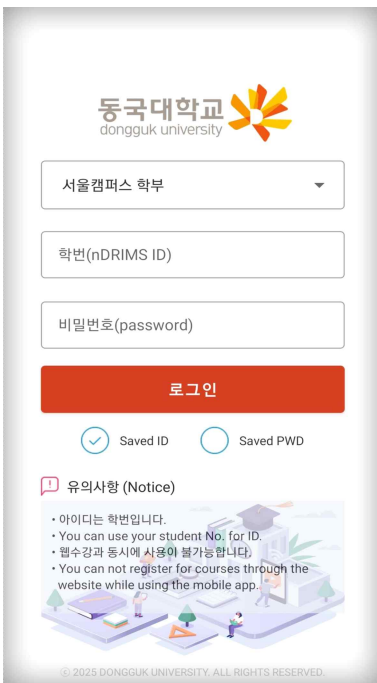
동국대학교
dongguk university

서울캠퍼스 학부

학번(nDRIMS ID)

비밀번호(password)

로그인

Saved ID Saved PWD

유의사항 (Notice)

• 아이디는 학번입니다.
• You can use your student No. for ID.
• 웹수강과 동시에 사용이 불가능합니다.
• You can not register for courses through the website while using the mobile app.

© 2025 DONGGUK UNIVERSITY. ALL RIGHTS RESERVED.